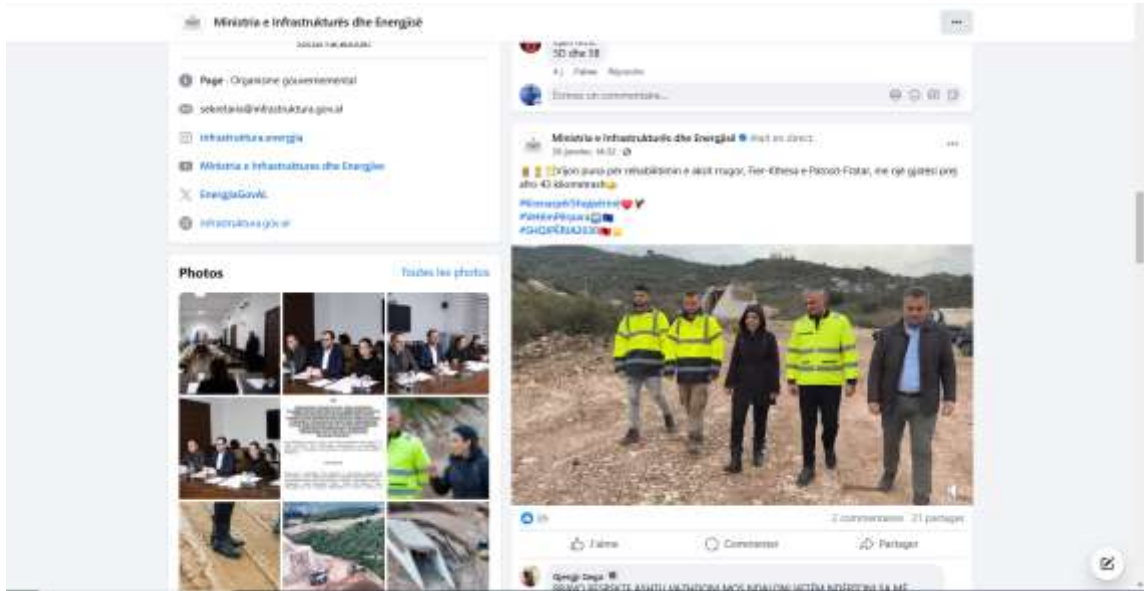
Ministria e Infrastrukturës dhe Energjisë

Page · Organisme gouvernemental

sekretaria@infrastruktura.gov.al

infrastruktura.energjia

Ministria e Infrastrukturës dhe Energjisë

EnergjiaGovAL

infrastruktura.gov.al

Photos

Toutes les photos

5D dhe 5B

Enregistrer un commentaire...

Ministria e Infrastrukturës dhe Energjisë · Était en direct.

26 janvier, 14:32 ·

Vijon puna për rehabilitimin e aksit rrugor, Fier-Kthesa e Patosit-Fratar, me një gjatësi prej afro 43 kilometrash

#Rinasjapër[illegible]
#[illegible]
#SHQIPËRIA2030

2 commentaires 21 partages

J'aime

Commenter

Partager

Gjergji Dega

BRAVO RESPEKTE ASHTU VAZHDONI MOS NDALONI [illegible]